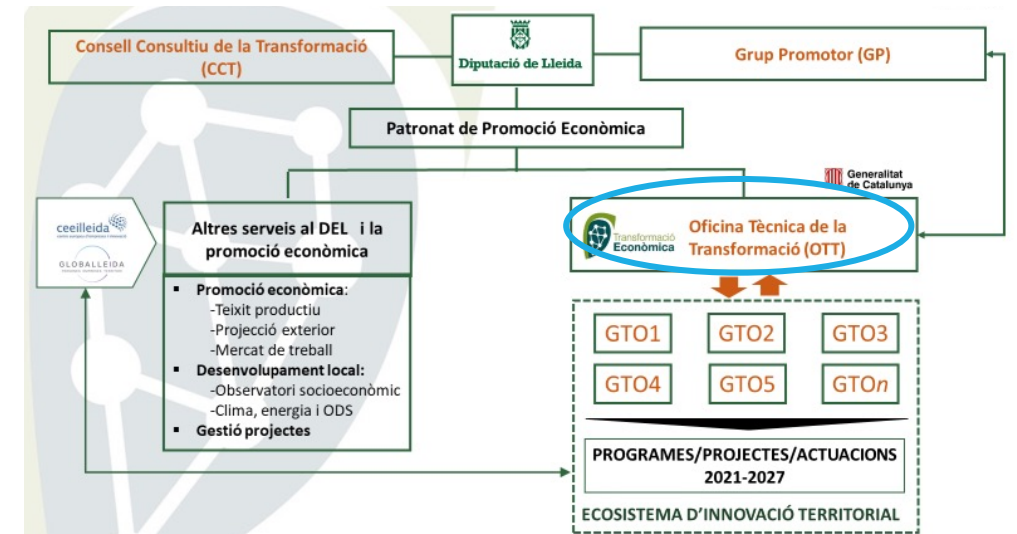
Consell Consultiu de la Transformació (CCT)

Diputació de Lleida

Grup Promotor (GP)

Patronat de Promoció Econòmica

Generalitat de Catalunya

ceeilleida

GLOBALLEIDA

Altres serveis al DEL i la promoció econòmica

Transformació Econòmica

Oficina Tècnica de la Transformació (OTT)

▪ Promoció econòmica:
-Teixit productiu
-Projecció exterior
-Mercat de treball
▪ Desenvolupament local:
-Observatori socioeconòmic
-Clima, energia i ODS
▪ Gestió projectes

GTO1 GTO2 GTO3
GTO4 GTO5 GTO$n$

PROGRAMES/PROJECTES/ACTUACIONS 2021-2027

ECOSISTEMA D'INNOVACIÓ TERRITORIAL